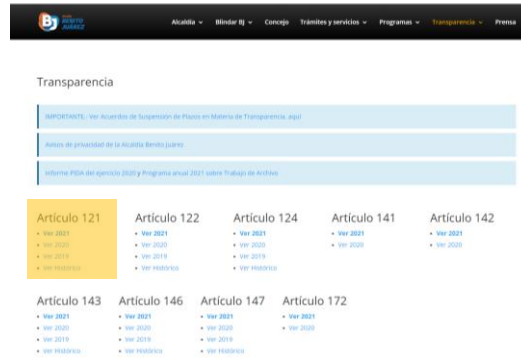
BJ ALCALDÍA BENITO JUÁREZ

Alcaldía ⌄ Blindar BJ ⌄ Concejo Trámites y servicios ⌄ Programas ⌄ Transparencia ⌄ Prensa

Transparencia

IMPORTANTE.- Ver Acuerdos de Suspensión de Plazos en Materia de Transparencia, aquí

Avisos de privacidad de la Alcaldía Benito Juárez

Informe PIDA del ejercicio 2020 y Programa anual 2021 sobre Trabajo de Archivo

Artículo 121
• Ver 2021
• Ver 2020
• Ver 2019
• Ver Histórico

Artículo 122
• Ver 2021
• Ver 2020
• Ver 2019
• Ver Histórico

Artículo 124
• Ver 2021
• Ver 2020
• Ver 2019
• Ver Histórico

Artículo 141
• Ver 2021
• Ver 2020

Artículo 142
• Ver 2021
• Ver 2020

Artículo 143
• Ver 2021
• Ver 2020
• Ver 2019
• Ver Histórico

Artículo 146
• Ver 2021
• Ver 2020
• Ver 2019
• Ver Histórico

Artículo 147
• Ver 2021
• Ver 2020
• Ver 2019
• Ver Histórico

Artículo 172
• Ver 2021
• Ver 2020